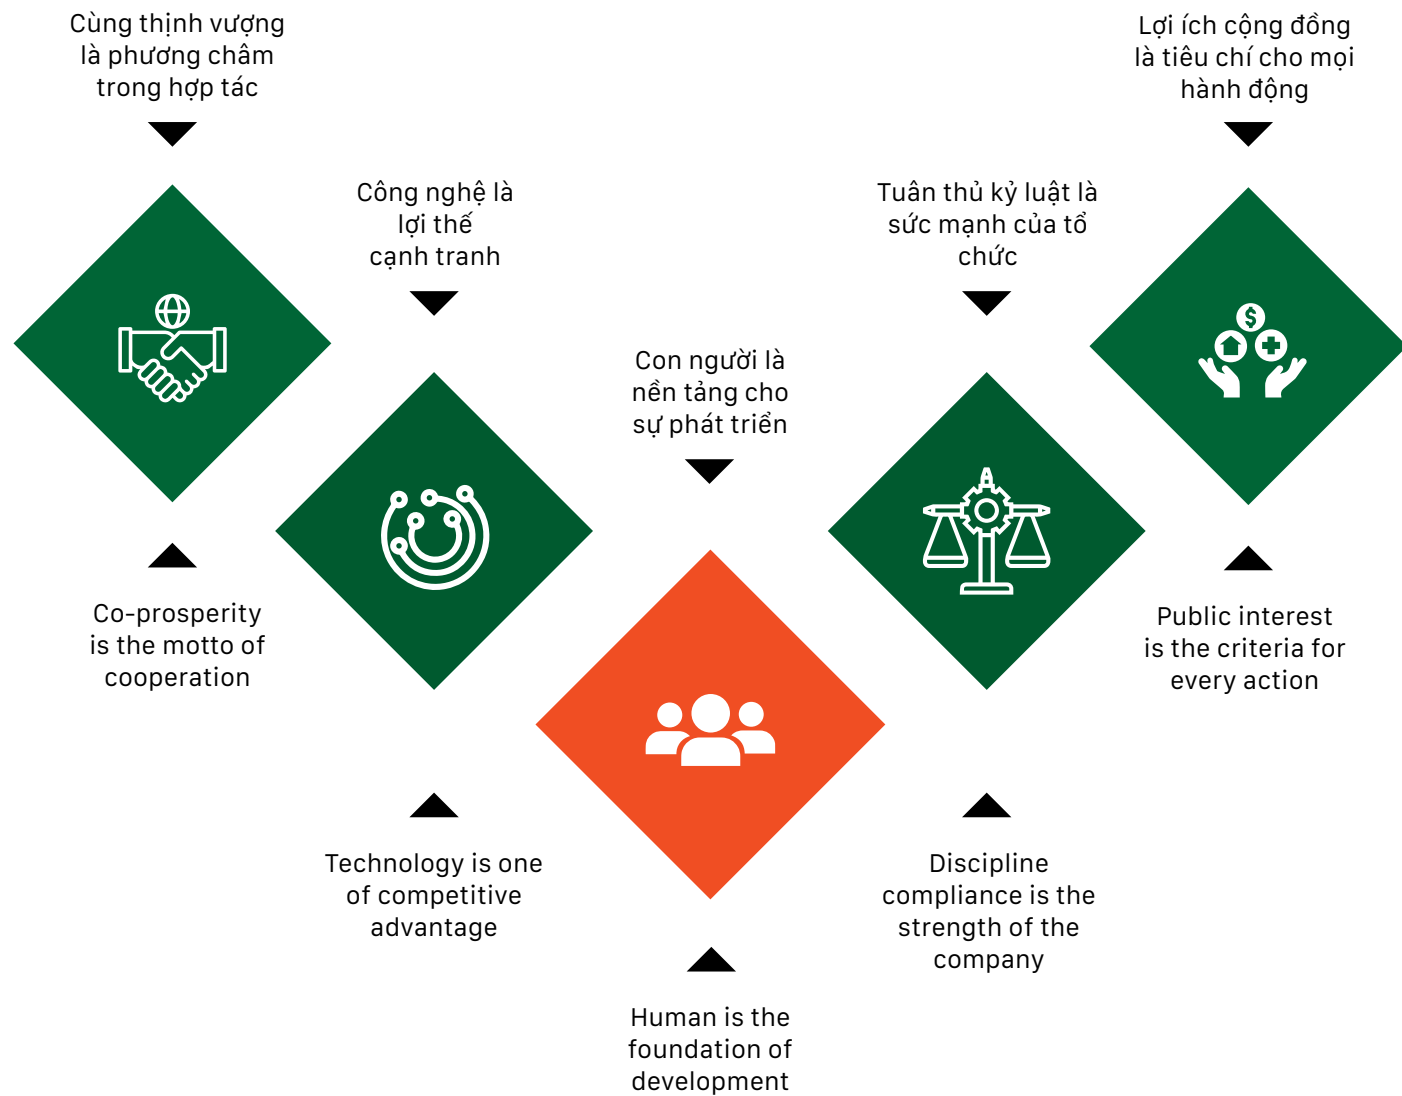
Cùng thịnh vượng là phương châm trong hợp tác

Co-prosperity is the motto of cooperation

Công nghệ là lợi thế cạnh tranh

Technology is one of competitive advantage

Con người là nền tảng cho sự phát triển

Human is the foundation of development

Tuân thủ kỷ luật là sức mạnh của tổ chức

Discipline compliance is the strength of the company

Lợi ích cộng đồng là tiêu chí cho mọi hành động

Public interest is the criteria for every action